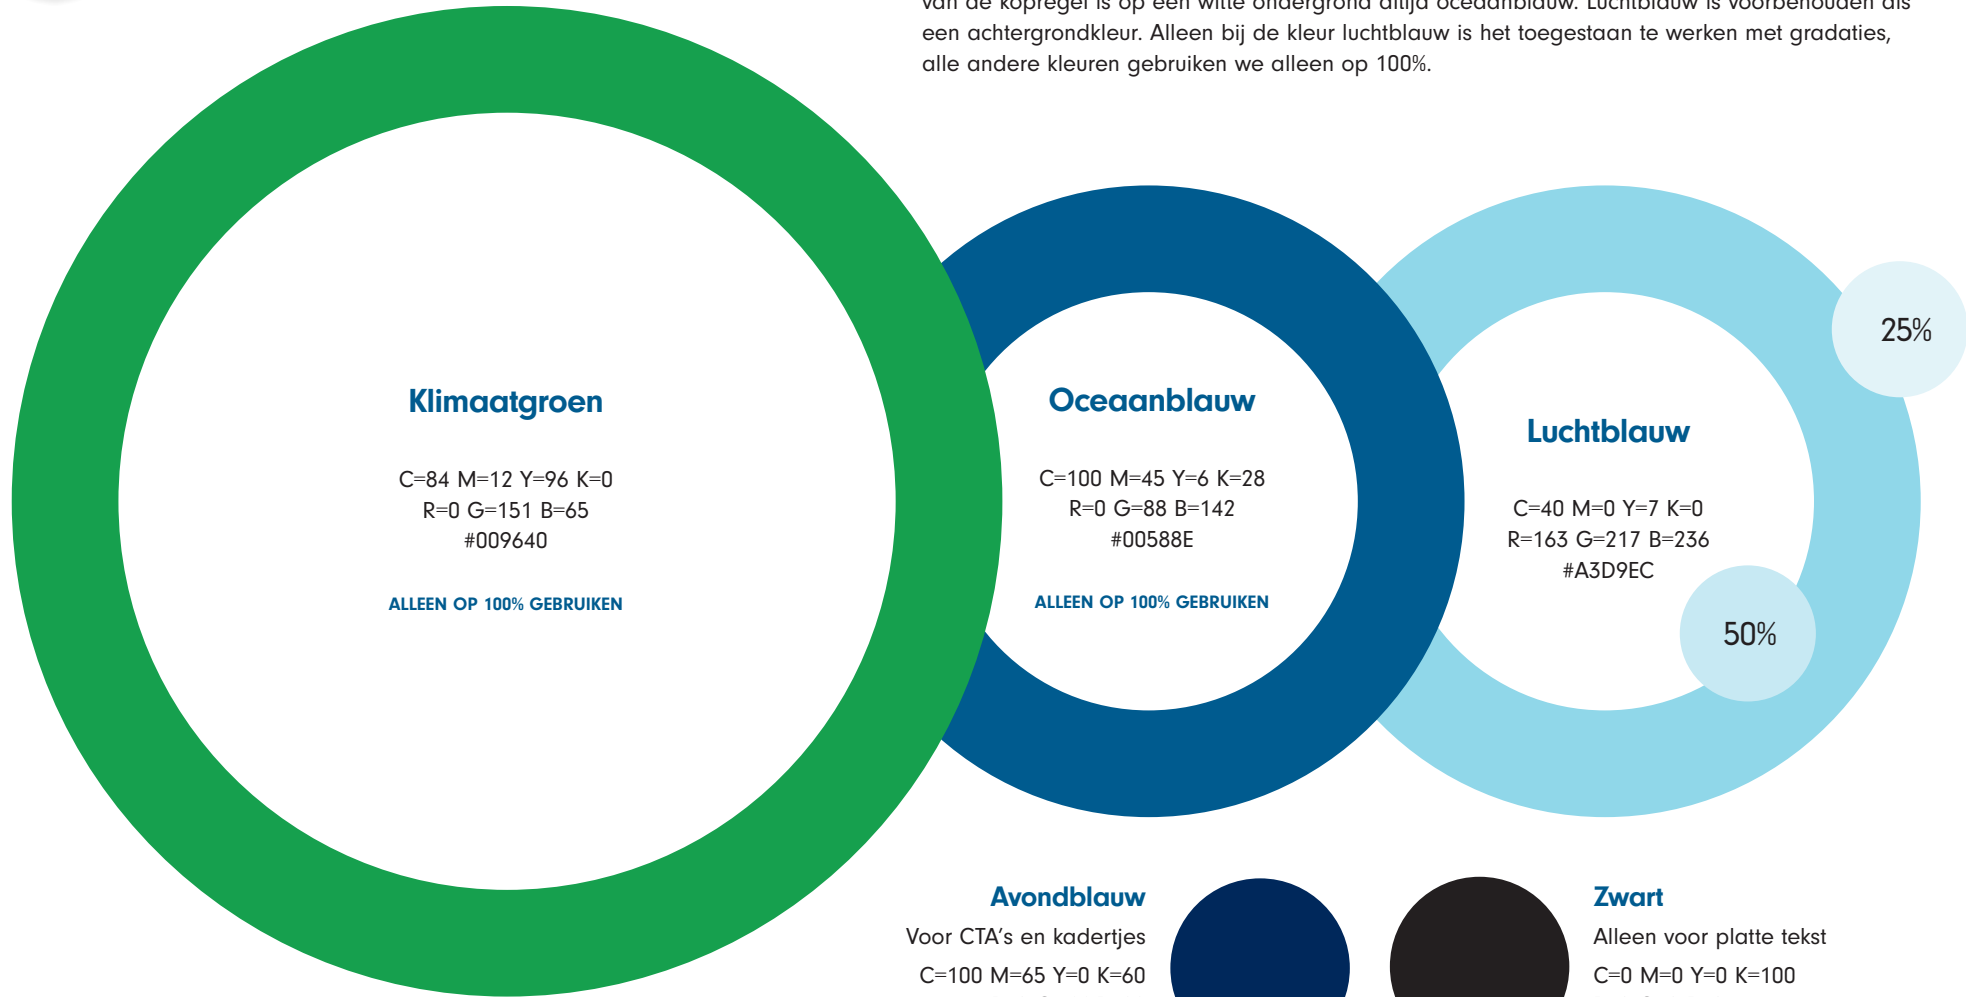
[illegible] een achtergrondkleur. Alleen bij de kleur luchtblauw is het toegestaan te werken met gradaties, alle andere kleuren gebruiken we alleen op 100%.

Klimaatgroen

C=84 M=12 Y=96 K=0
R=0 G=151 B=65
#009640

ALLEEN OP 100% GEBRUIKEN

Oceaanblauw

C=100 M=45 Y=6 K=28
R=0 G=88 B=142
#00588E

ALLEEN OP 100% GEBRUIKEN

25%

Luchtblauw

C=40 M=0 Y=7 K=0
R=163 G=217 B=236
#A3D9EC

50%

Avondblauw
Voor CTA's en kadertjes
C=100 M=65 Y=0 K=60

Zwart
Alleen voor platte tekst
C=0 M=0 Y=0 K=100